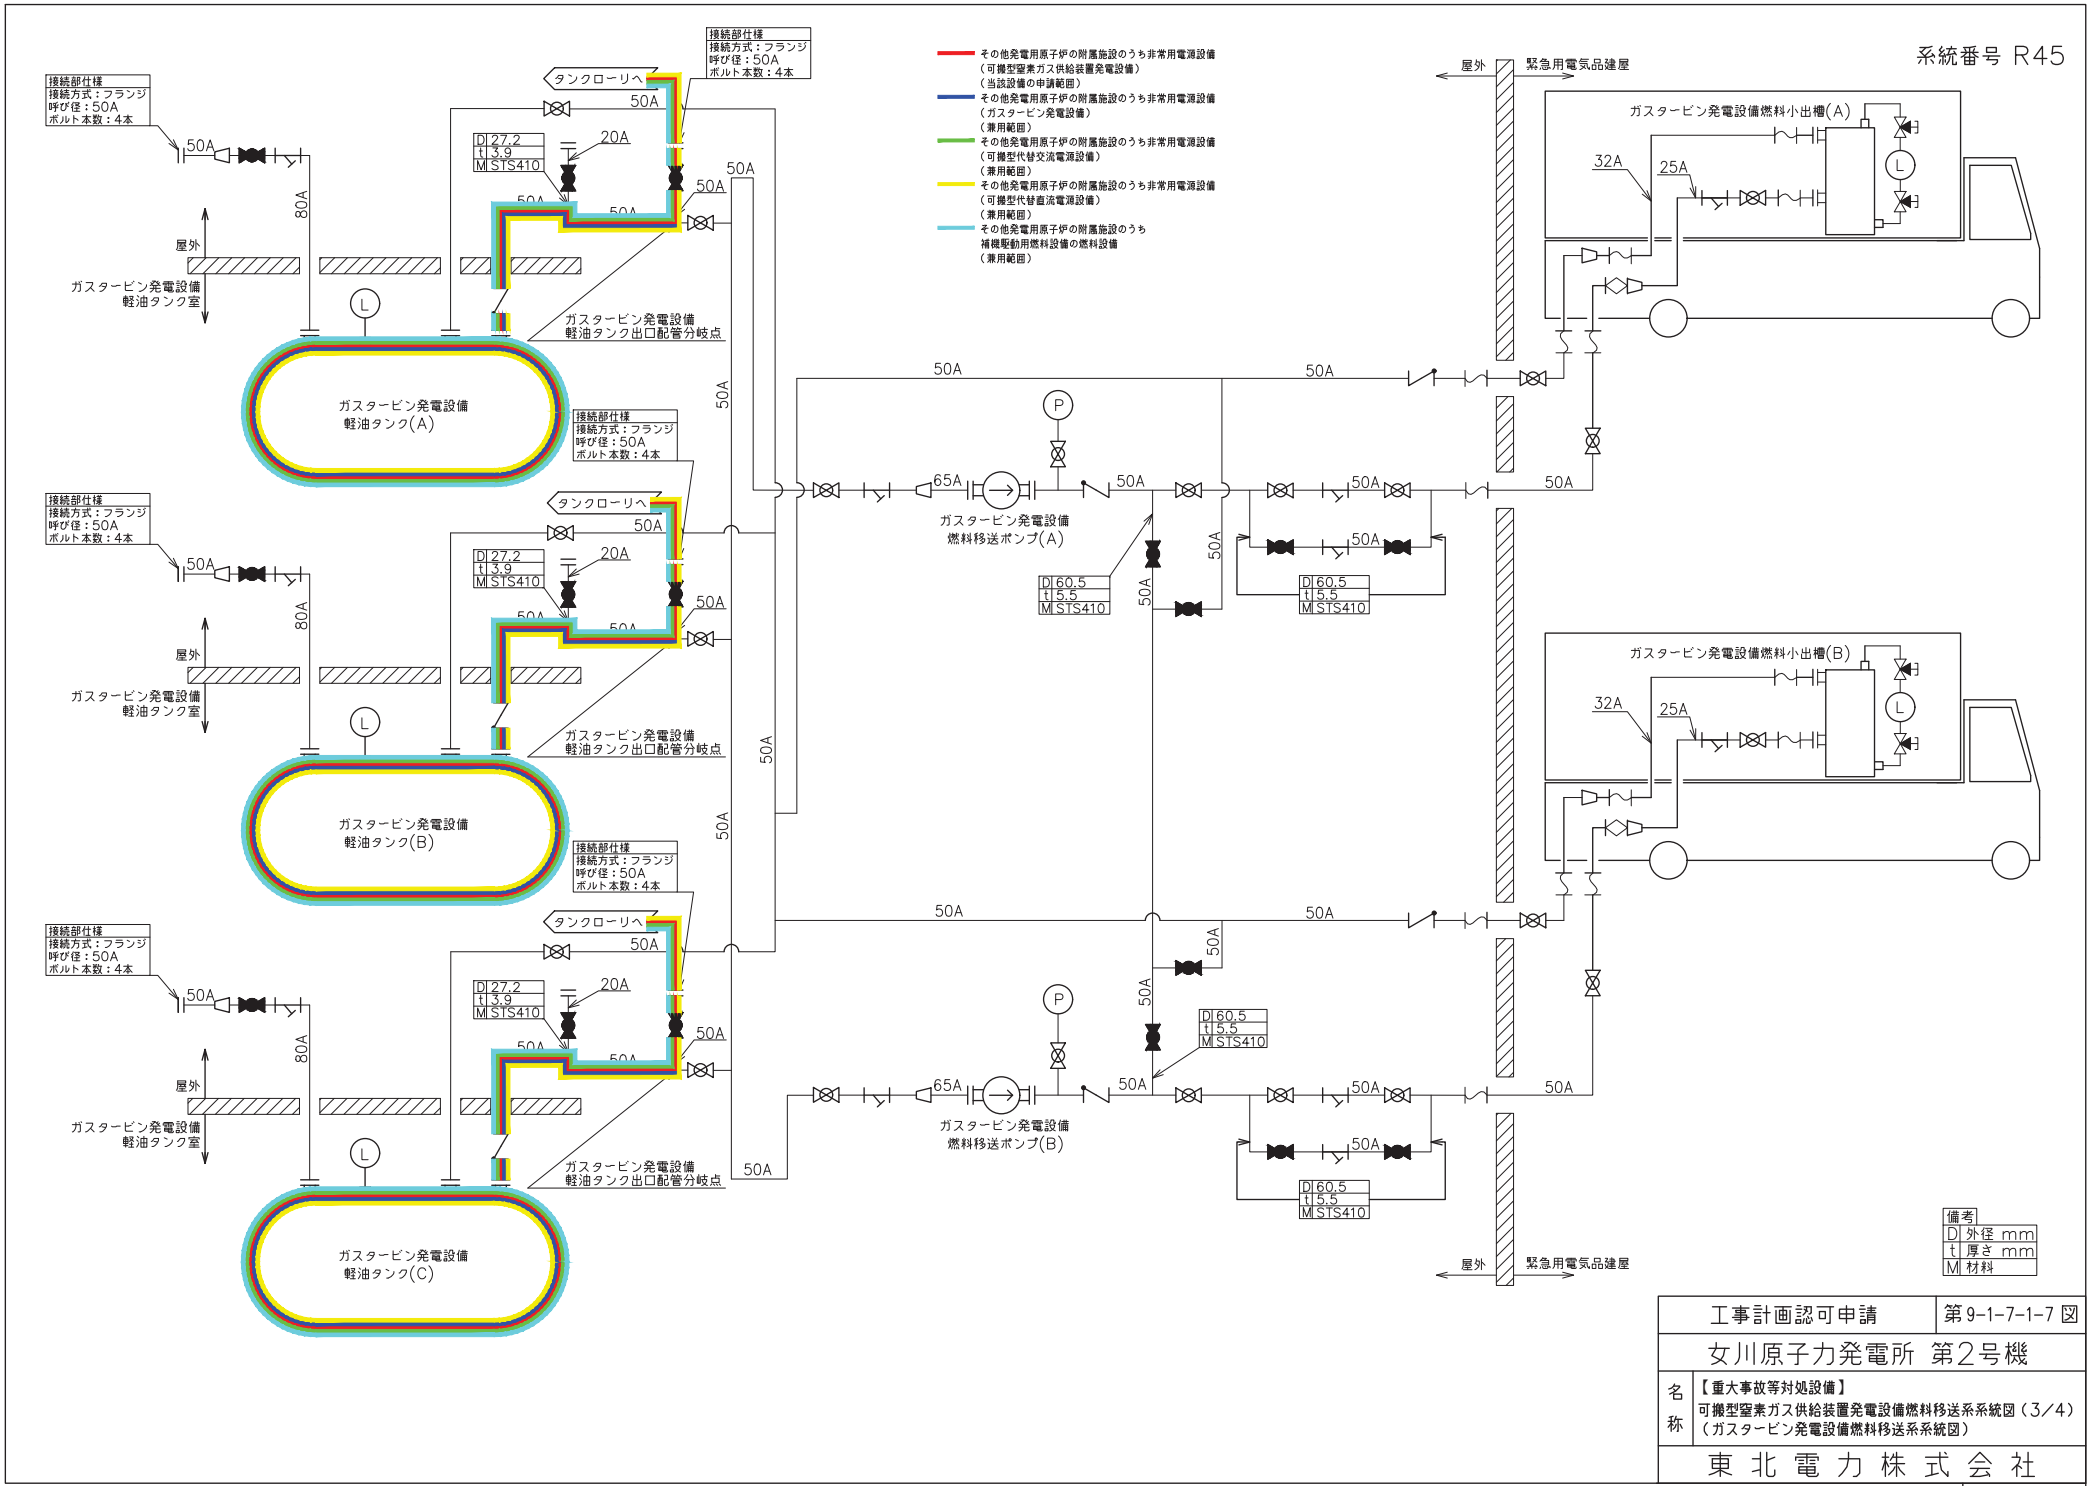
系統番号 R45

その他発電用原子炉の附属施設のうち非常用電源設備
(可搬型窒素ガス供給装置発電設備)
(当該設備の申請範囲)
その他発電用原子炉の附属施設のうち非常用電源設備
(ガスタービン発電設備)
(兼用範囲)
その他発電用原子炉の附属施設のうち非常用電源設備
(可搬型代替交流電源設備)
(兼用範囲)
その他発電用原子炉の附属施設のうち非常用電源設備
(可搬型代替直流電源設備)
(兼用範囲)
その他発電用原子炉の附属施設のうち
補機駆動用燃料設備の燃料設備
(兼用範囲)

屋外 緊急用電気品建屋

接続部仕様
接続方式:フランジ
呼び径:50A
ボルト本数:4本

タンクローリへ

50A 80A 20A 50A 50A

| D | 27.2 |
|---|---|
| t | 3.9 |
| M | STS410 |

屋外
ガスタービン発電設備
軽油タンク室

ガスタービン発電設備
軽油タンク出口配管分岐点

ガスタービン発電設備
軽油タンク(A)

ガスタービン発電設備
軽油タンク(B)

ガスタービン発電設備
軽油タンク(C)

ガスタービン発電設備燃料小出槽(A)
ガスタービン発電設備燃料小出槽(B)
32A 25A

P 65A 50A
ガスタービン発電設備
燃料移送ポンプ(A)
ガスタービン発電設備
燃料移送ポンプ(B)

| D | 60.5 |
|---|---|
| t | 5.5 |
| M | STS410 |

備考
| D | 外径 mm |
|---|---|
| t | 厚さ mm |
| M | 材料 |

工事計画認可申請 第9-1-7-1-7図
女川原子力発電所 第2号機
名称 【重大事故等対処設備】
可搬型窒素ガス供給装置発電設備燃料移送系系統図(3/4)
(ガスタービン発電設備燃料移送系系統図)
東北電力株式会社